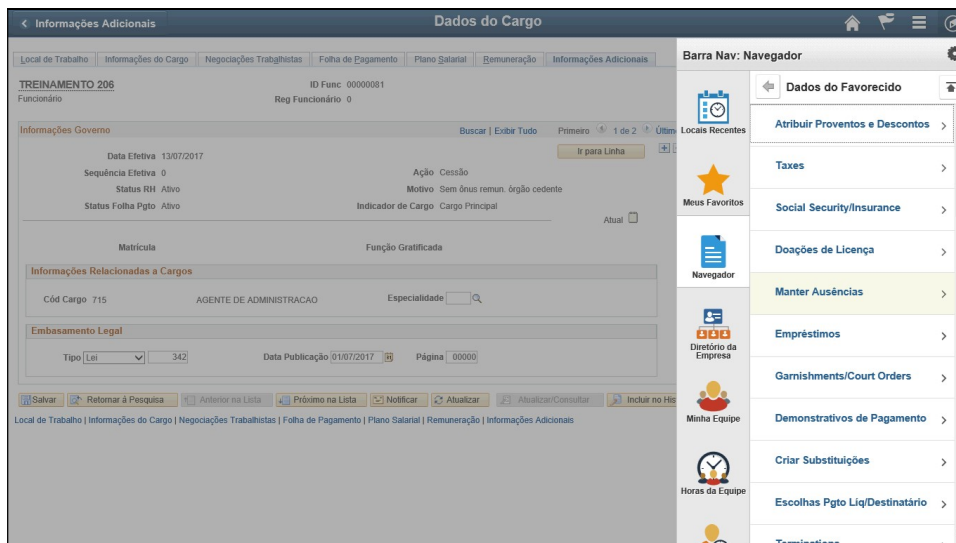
< Informações Adicionais

Dados do Cargo

Local de Trabalho | Informações do Cargo | Negociações Trabalhistas | Folha de Pagamento | Plano Salarial | Remuneração | Informações Adicionais

TREINAMENTO 206
Funcionário

ID Func 00000081
Reg Funcionário 0

Informações Governo

Buscar | Exibir Tudo

Primeiro 1 de 2 Últim

Ir para Linha

Data Efetiva 13/07/2017
Sequência Efetiva 0
Status RH Ativo
Status Folha Pgto Ativo

Ação Cessão
Motivo Sem ônus remun. órgão cedente
Indicador de Cargo Cargo Principal

Atual

Matrícula

Função Gratificada

Informações Relacionadas a Cargos

Cód Cargo 715 AGENTE DE ADMINISTRACAO

Especialidade

Embasamento Legal

Tipo Lei 342

Data Publicação 01/07/2017

Página 00000

Salvar | Retornar à Pesquisa | Anterior na Lista | Próximo na Lista | Notificar | Atualizar | Atualizar/Consultar | Incluir no His

Local de Trabalho | Informações do Cargo | Negociações Trabalhistas | Folha de Pagamento | Plano Salarial | Remuneração | Informações Adicionais

Barra Nav: Navegador

Locais Recentes

Meus Favoritos

Navegador

Diretório da Empresa

Minha Equipe

Horas da Equipe

Dados do Favorecido

Atribuir Proventos e Descontos

Taxes

Social Security/Insurance

Doações de Licença

Manter Ausências

Empréstimos

Garnishments/Court Orders

Demonstrativos de Pagamento

Criar Substituições

Escolhas Pgto Liq/Destinatário

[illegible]